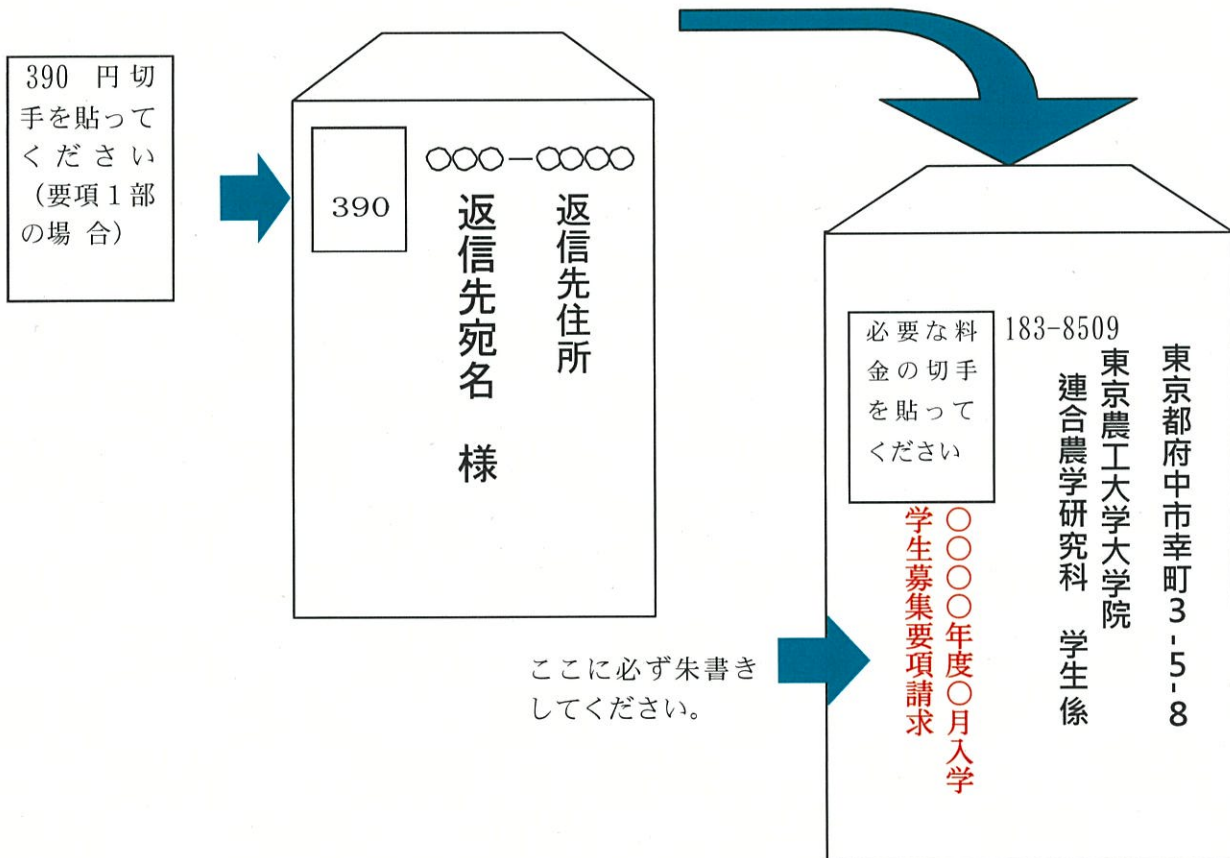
390 円切手を貼ってください（要項1部の場合）

390

〇〇〇－〇〇〇〇

返信先住所

返信先宛名　様

必要な料金の切手を貼ってください

183-8509

東京都府中市幸町3-5-8

東京農工大学大学院

連合農学研究科　学生係

〇〇〇〇年度〇月入学

学生募集要項請求

ここに必ず朱書きしてください。